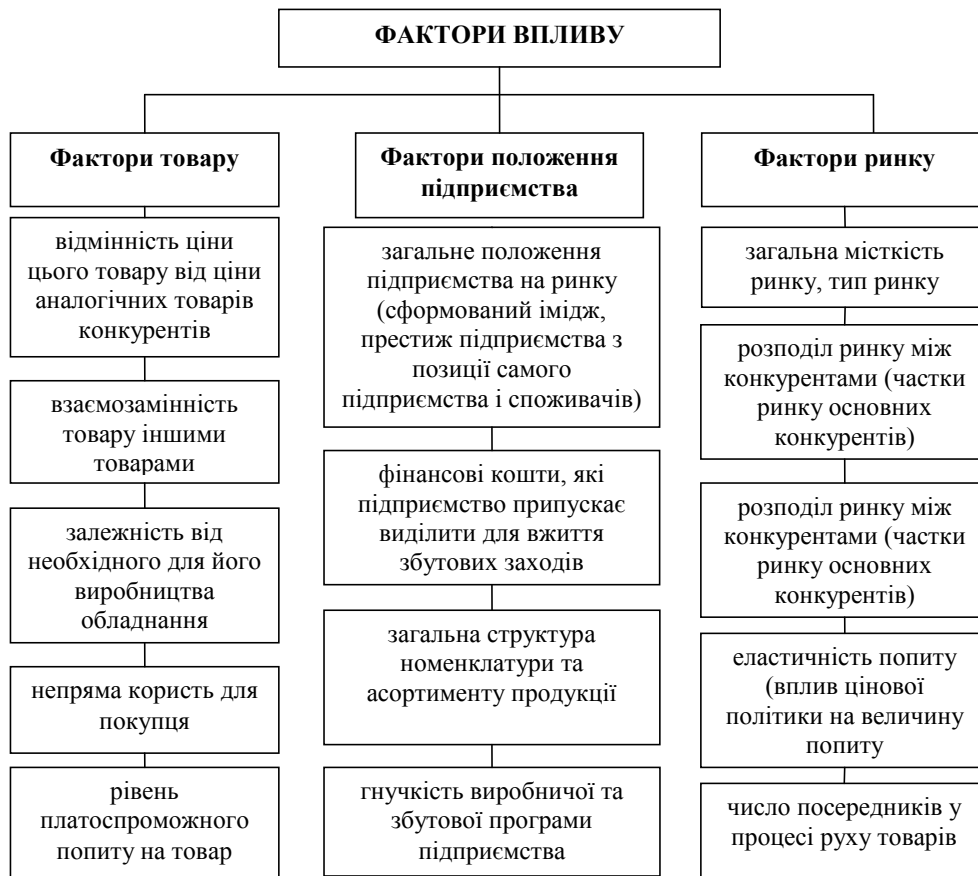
ФАКТОРИ ВПЛИВУ

Фактори товару

відмінність ціни цього товару від ціни аналогічних товарів конкурентів

взаємозамінність товару іншими товарами

залежність від необхідного для його виробництва обладнання

непряма користь для покупця

рівень платоспроможного попиту на товар

Фактори положення підприємства

загальне положення підприємства на ринку (сформований імідж, престиж підприємства з позиції самого підприємства і споживачів)

фінансові кошти, які підприємство припускає виділити для вжиття збутових заходів

загальна структура номенклатури та асортименту продукції

гнучкість виробничої та збутової програми підприємства

Фактори ринку

загальна місткість ринку, тип ринку

розподіл ринку між конкурентами (частки ринку основних конкурентів)

розподіл ринку між конкурентами (частки ринку основних конкурентів)

еластичність попиту (вплив цінової політики на величину попиту

число посередників у процесі руху товарів